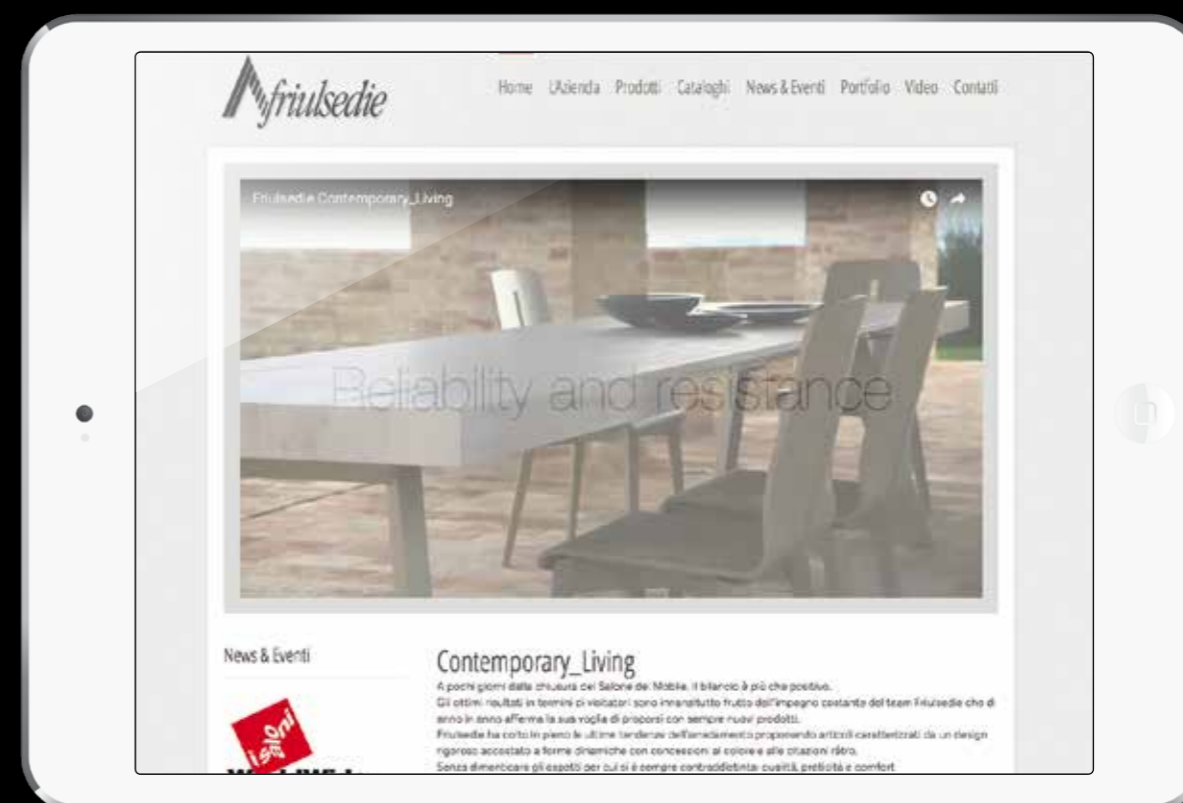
friulsedie

Home L'Azienda Prodotti Cataloghi News & Eventi Portfolio Video Contatti

Friulsedie Contemporary_Living

Reliability and resistance

News & Eventi

iSaloni

Contemporary_Living

A pochi giorni dalla chiusura del Salone del Mobile, il bilancio è più che positivo.
Gli ottimi risultati in termini di visitatori sono innanzitutto frutto dell'impegno costante del team Friulsedie che di anno in anno afferma la sua voglia di proporsi con sempre nuovi prodotti.
Friulsedie ha colto in pieno le ultime tendenze dell'arredamento proponendo articoli caratterizzati da un design rigoroso accostato a forme dinamiche con concessioni al colore e alle citazioni rétro.
Senza dimenticare gli aspetti per cui si è sempre contraddistinta: qualità, praticità e comfort.